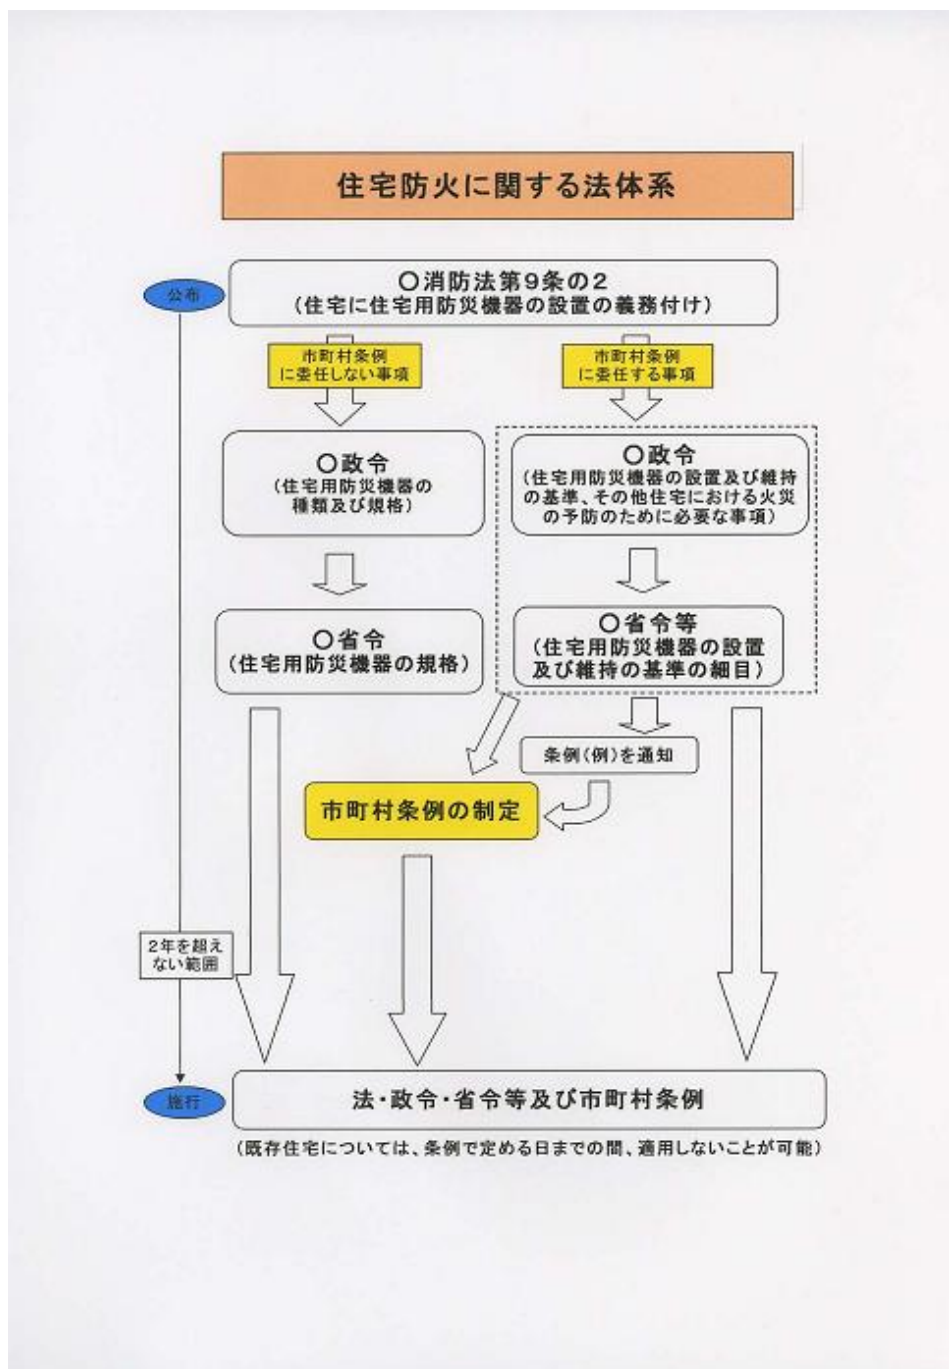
住宅防火に関する法体系

公布

○消防法第9条の2
（住宅に住宅用防災機器の設置の義務付け）

市町村条例に委任しない事項

市町村条例に委任する事項

○政令
（住宅用防災機器の種類及び規格）

○政令
（住宅用防災機器の設置及び維持の基準、その他住宅における火災の予防のために必要な事項）

○省令
（住宅用防災機器の規格）

○省令等
（住宅用防災機器の設置及び維持の基準の細目）

条例（例）を通知

市町村条例の制定

2年を超えない範囲

施行

法・政令・省令等及び市町村条例

（既存住宅については、条例で定める日までの間、適用しないことが可能）